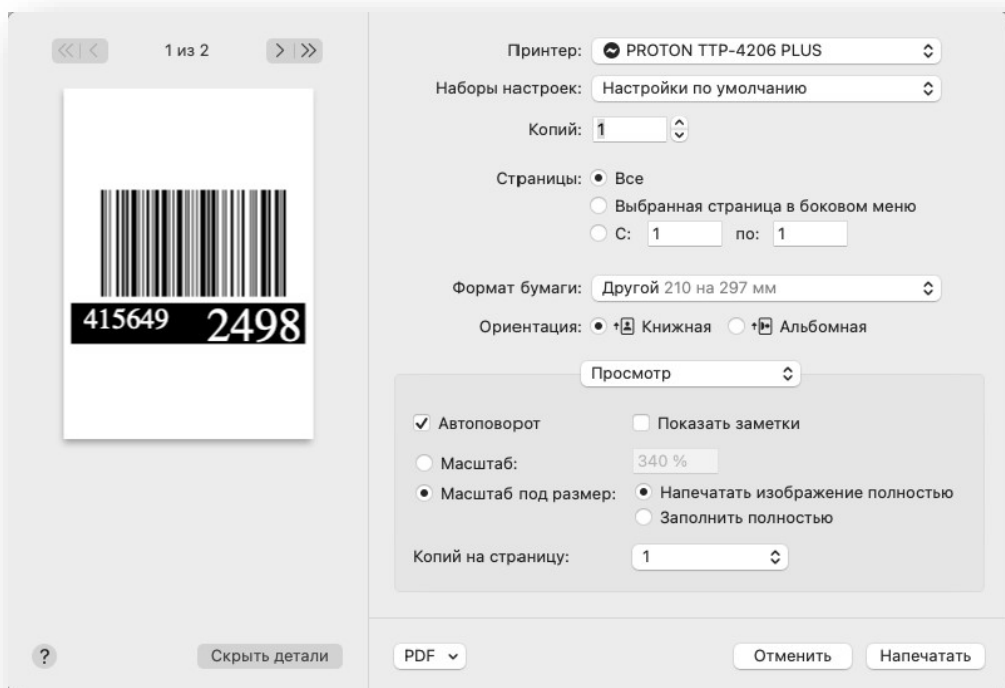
1 из 2

415649 2498

Принтер: PROTON TTP-4206 PLUS
Наборы настроек: Настройки по умолчанию
Копий: 1
Страницы: Все
Выбранная страница в боковом меню
С: 1 по: 1
Формат бумаги: Другой 210 на 297 мм
Ориентация: Книжная Альбомная
Просмотр
Автоповорот
Показать заметки
Масштаб: 340 %
Масштаб под размер: Напечатать изображение полностью
Заполнить полностью
Копий на страницу: 1

?
Скрыть детали
PDF
Отменить
Напечатать